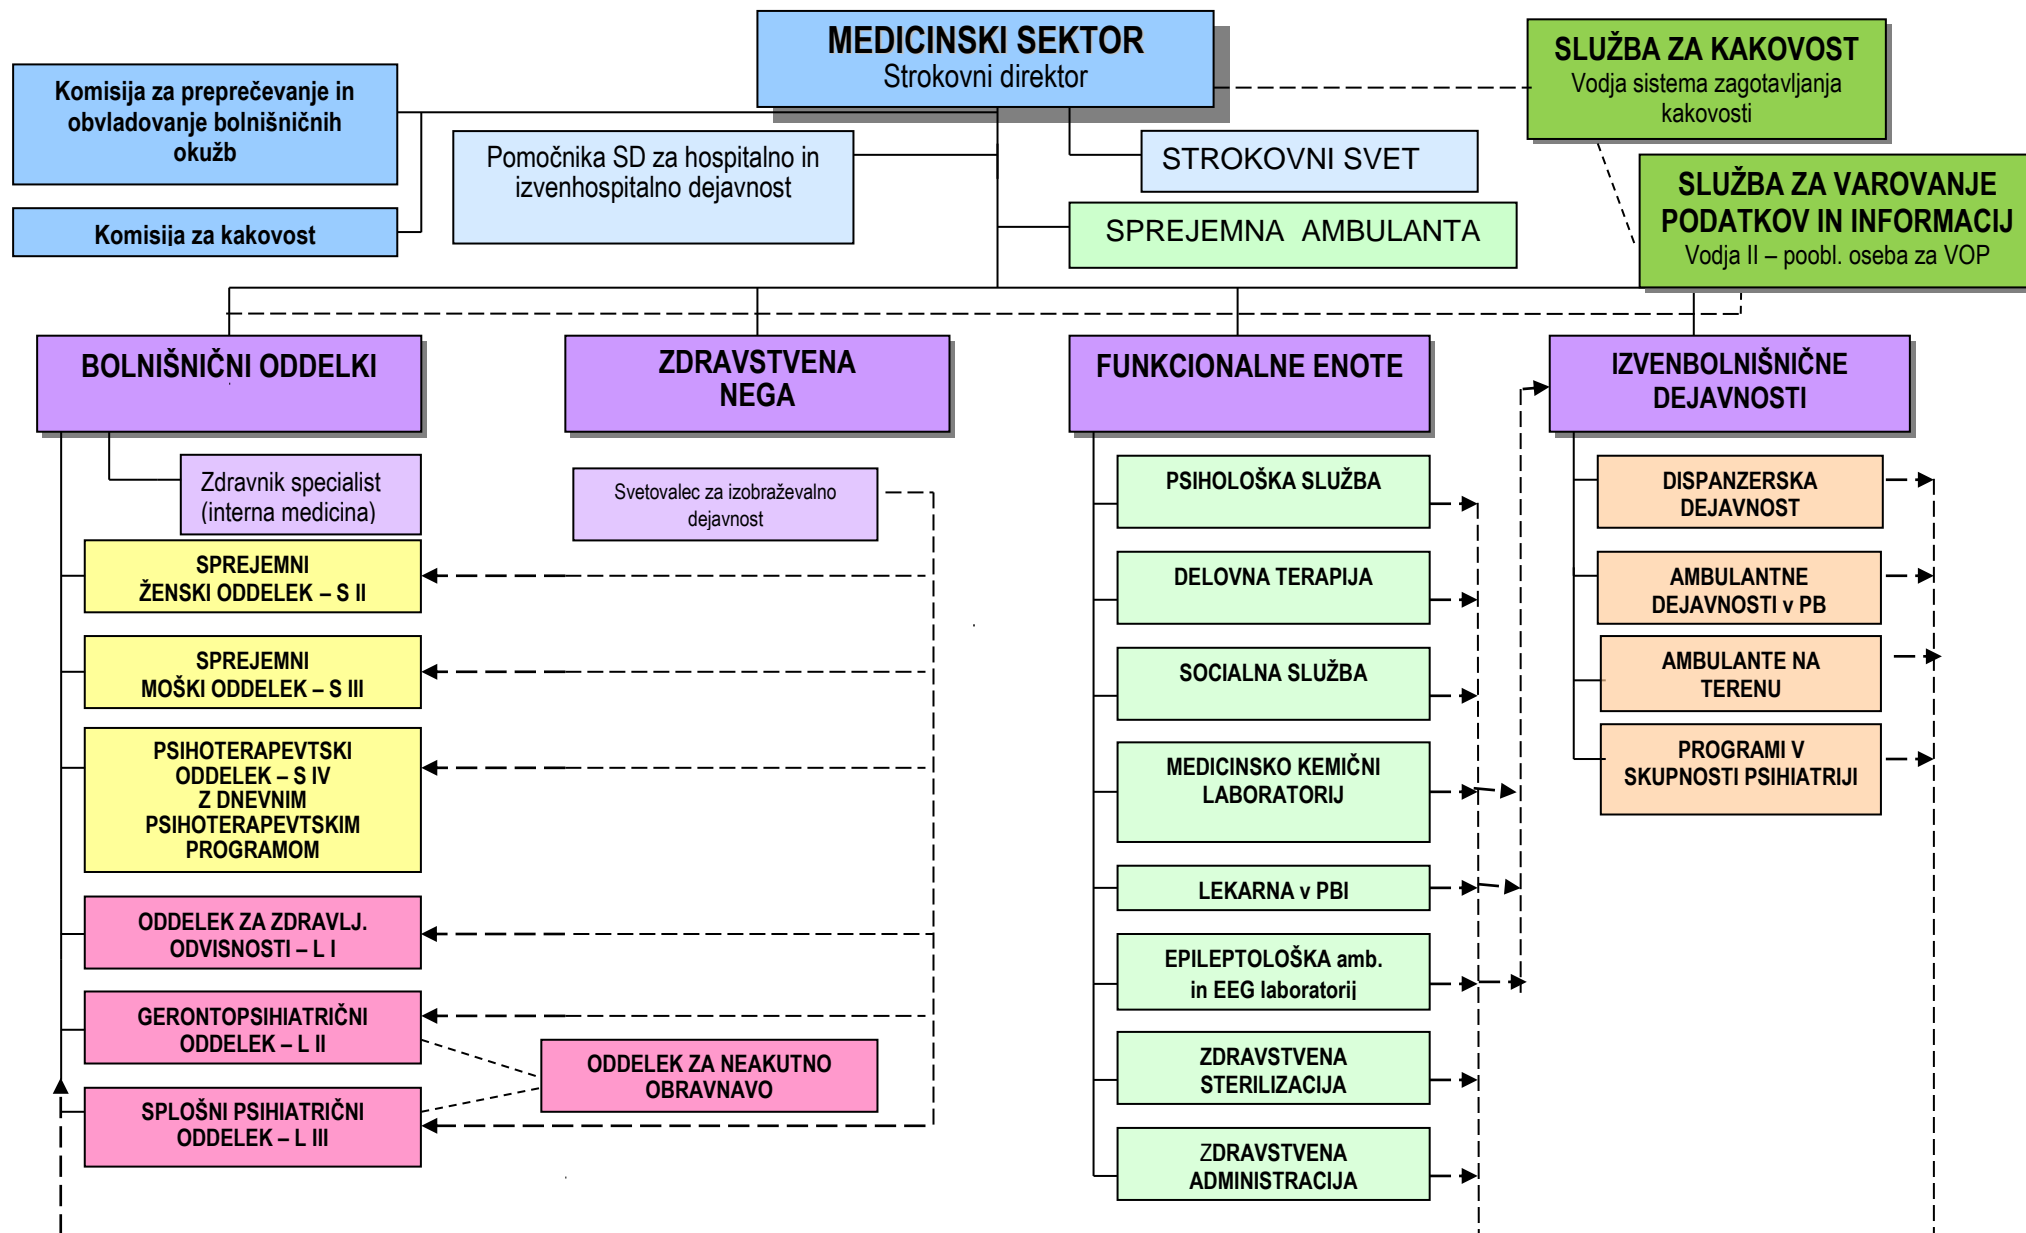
MEDICINSKI SEKTOR
Strokovni direktor

SLUŽBA ZA KAKOVOST
Vodja sistema zagotavljanja kakovosti

Komisija za preprečevanje in obvladovanje bolnišničnih okužb

Komisija za kakovost

Pomočnika SD za hospitalno in izvenhospitalno dejavnost

STROKOVNI SVET

SLUŽBA ZA VAROVANJE PODATKOV IN INFORMACIJ
Vodja II – poobl. oseba za VOP

SPREJEMNA AMBULANTA

BOLNIŠNIČNI ODDELKI

ZDRAVSTVENA NEGA

FUNKCIONALNE ENOTE

IZVENBOLNIŠNIČNE DEJAVNOSTI

Zdravnik specialist (interna medicina)

Svetovalec za izobraževalno dejavnost

SPREJEMNI ŽENSKI ODDELEK – S II

SPREJEMNI MOŠKI ODDELEK – S III

PSIHOTERAPEVTSKI ODDELEK – S IV Z DNEVNIM PSIHOTERAPEVTSKIM PROGRAMOM

ODDELEK ZA ZDRAVLJ. ODVISNOSTI – L I

GERONTOPSIHIATRIČNI ODDELEK – L II

ODDELEK ZA NEAKUTNO OBRAVNAVO

SPLOŠNI PSIHIATRIČNI ODDELEK – L III

PSIHOLOŠKA SLUŽBA

DELOVNA TERAPIJA

SOCIALNA SLUŽBA

MEDICINSKO KEMIČNI LABORATORIJ

LEKARNA v PBI

EPILEPTOLOŠKA amb. in EEG laboratorij

ZDRAVSTVENA STERILIZACIJA

ZDRAVSTVENA ADMINISTRACIJA

DISPANZERSKA DEJAVNOST

AMBULANTNE DEJAVNOSTI v PB

AMBULANTE NA TERENU

PROGRAMI V SKUPNOSTI PSIHIATRIJI